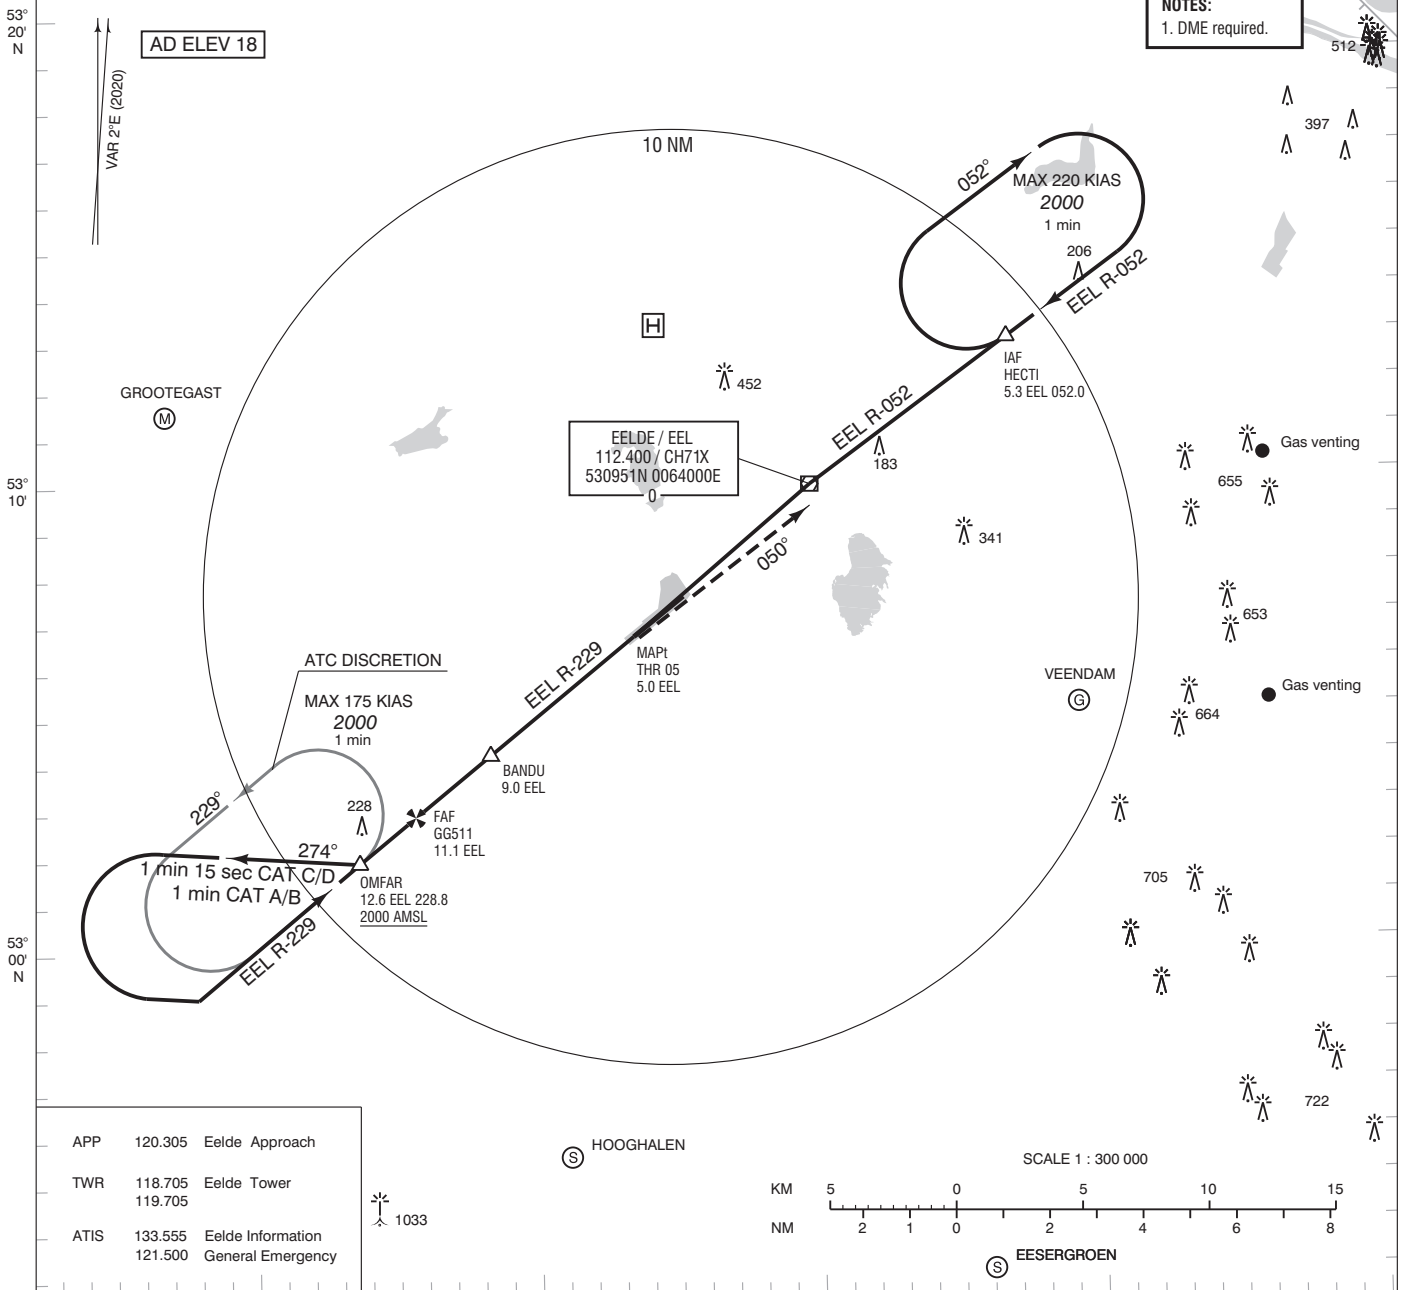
53°
20'
N

AD ELEV 18

VAR 2°E (2020)

NOTES:
1. DME required.

512

397

10 NM

052°

MAX 220 KIAS
2000
1 min

206

EEL R-052

H

452

IAF
HECTI
5.3 EEL 052.0

GROOTEGAST
M

EELDE / EEL
112.400 / CH71X
530951N 0064000E
0

EEL R-052

183

Gas venting

655

53°
10'

341

050°

653

ATC DISCRETION

MAX 175 KIAS
2000
1 min

EEL R-229

MAPt
THR 05
5.0 EEL

VEENDAM
G

Gas venting

664

BANDU
9.0 EEL

229°

228

FAF
GG511
11.1 EEL

274°

1 min 15 sec CAT C/D
1 min CAT A/B

OMFAR
12.6 EEL 228.8
2000 AMSL

705

EEL R-229

53°
00'
N

722

| APP | 120.305 | Eelde Approach |
|---|---|---|
| TWR | 118.705 119.705 | Eelde Tower |
| ATIS | 133.555 | Eelde Information |
| | 121.500 | General Emergency |

1033

S HOOGHALEN

SCALE 1 : 300 000

KM 5 0 5 10 15
NM 2 1 0 2 4 6 8

S EESERGROEN